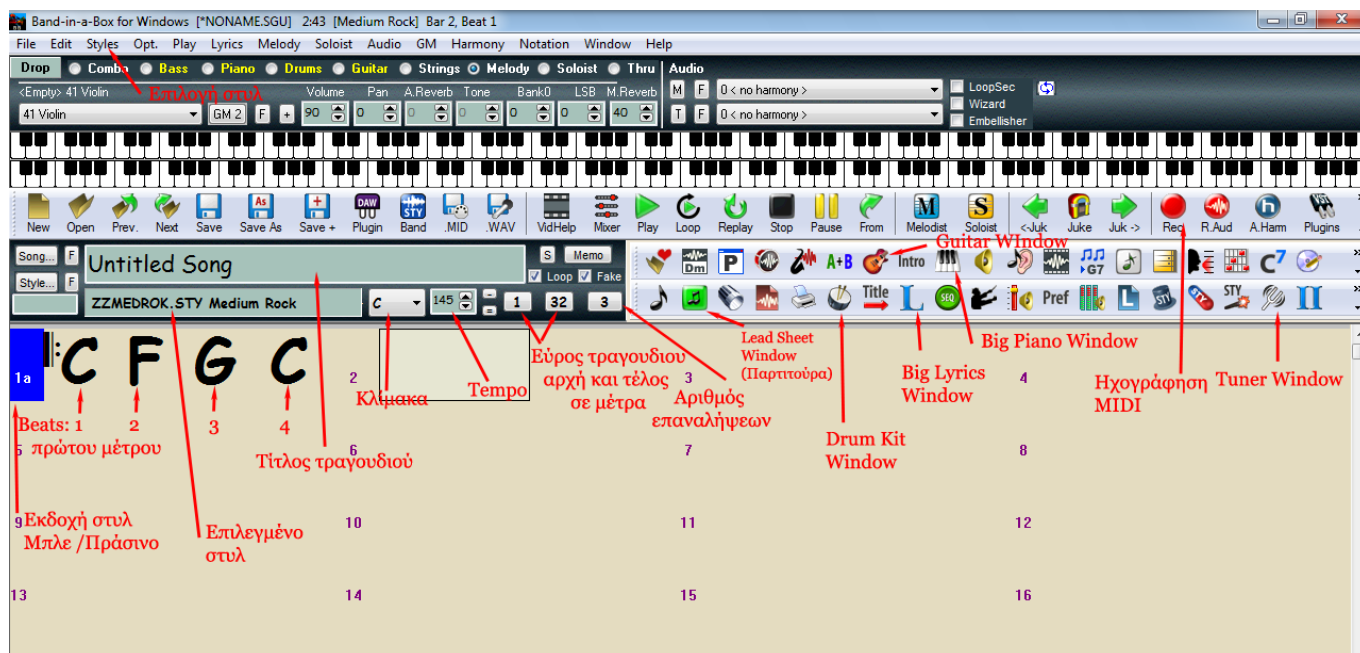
Band-in-a-Box for Windows [*NONAME.SGU] 2:43 [Medium Rock] Bar 2, Beat 1

File Edit Styles Opt. Play Lyrics Melody Soloist Audio GM Harmony Notation Window Help

Drop Combo Bass Piano Drums Guitar Strings Melody Soloist Thru Audio

Επιλογή στυλ

<Empty> 41 Violin Volume Pan A.Reverb Tone Bank0 LSB M.Reverb

41 Violin GM 2 F + 90 0 0 0 0 0 40

M F 0 < no harmony >
T F 0 < no harmony >

LoopSec
Wizard
Embellisher

New Open Prev. Next Save Save As Save + Plugin Band .MID .WAV VidHelp Mixer Play Loop Replay Stop Pause From Melodist Soloist <-Juk Juke Juk -> Rec R.Aud A.Harm Plugins

Song... F Untitled Song S Memo
Style... F Loop Fake
ZZMEDROK.STY Medium Rock C 145 1 32 3

Guitar WIndow

Intro

Title

Pref

1a C F G C 2 3 4
5 6 7 8
9 10 11 12
13 14 15 16

Beats: 1 2 3 4
πρώτου μέτρου

Κλίμακα

Tempo

Εύρος τραγουδιου
αρχή και τέλος
σε μέτρα

Αριθμός
επαναλήψεων

Lead Sheet
Window
(Παρτιτούρα)

Drum Kit
Window

Big Lyrics
Window

Big Piano Window

Ηχογράφηση
MIDI

Tuner Window

Τίτλος τραγουδιού

Εκδοχή στυλ
Μπλε /Πράσινο

Επιλεγμένο
στυλ